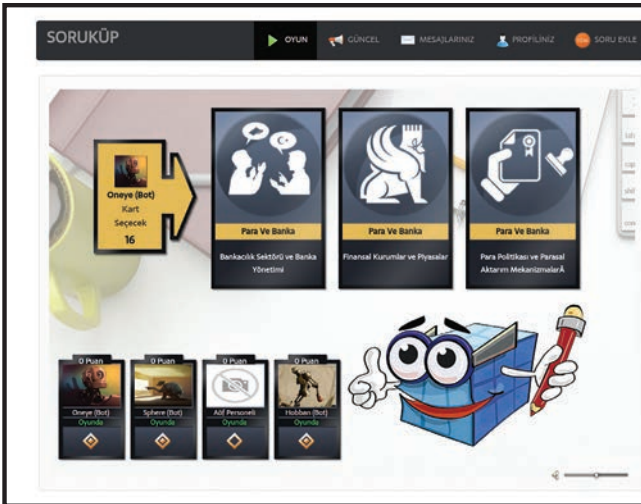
SORUKÜP

OYUN GÜNCEL MESAJLARINIZ PROFİLİNİZ SORU EKLE

Oneye (Bot)
Kart
Seçecek
16

Para Ve Banka
Bankacılık Sektörü ve Banka Yönetimi

Para Ve Banka
Finansal Kurumlar ve Piyasalar

Para Ve Banka
Para Politikası ve Parasal Aktarım MekanizmalarÄ

0 Puan
Oneye (Bot)
Oyunda

0 Puan
Sphere (Bot)
Oyunda

0 Puan
Adf Personeli
Oyunda

0 Puan
Hobban (Bot)
Oyunda